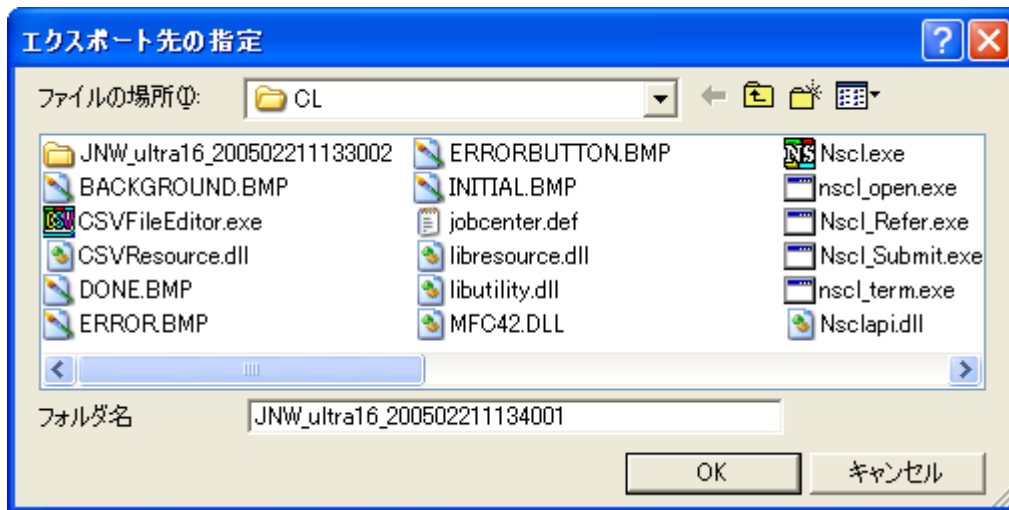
エクスポート先の指定

ファイルの場所(I): CL

JNW_ultra16_200502211133002
BACKGROUND.BMP
CSVFileEditor.exe
CSVResource.dll
DONE.BMP
ERROR.BMP

ERRORBUTTON.BMP
INITIAL.BMP
jobcenter.def
libresource.dll
libutility.dll
MFC42.DLL

Nscl.exe
nscl_open.exe
Nscl_Refer.exe
Nscl_Submit.exe
nscl_term.exe
Nsclapi.dll

フォルダ名 JNW_ultra16_200502211134001

OK
キャンセル